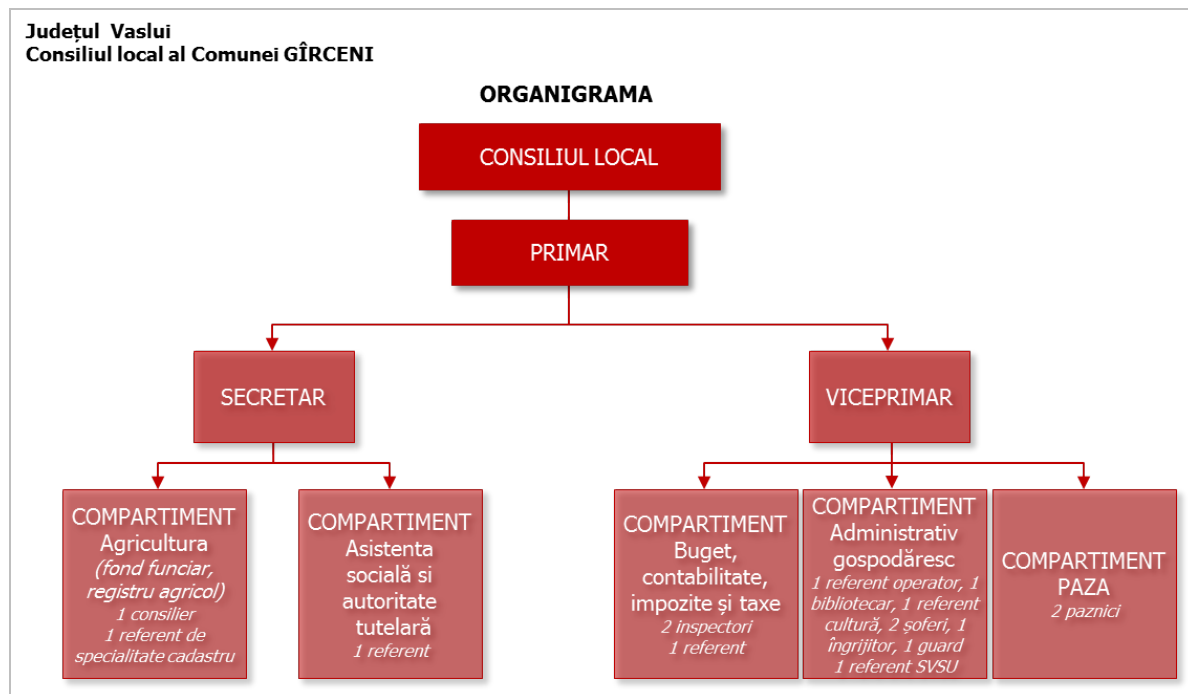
Județul Vaslui
Consiliul local al Comunei GÎRCENI

ORGANIGRAMA

CONSILIUL LOCAL

PRIMAR

SECRETAR

VICEPRIMAR

COMPARTIMENT Agricultura (fond funciar, registru agricol) 1 consilier 1 referent de specialitate cadastru

COMPARTIMENT Asistenta socială si autoritate tutelară 1 referent

COMPARTIMENT Buget, contabilitate, impozite și taxe 2 inspectori 1 referent

COMPARTIMENT Administrativ gospodăresc 1 referent operator, 1 bibliotecar, 1 referent cultură, 2 șoferi, 1 îngrijitor, 1 guard 1 referent SVSU

COMPARTIMENT PAZA 2 paznici